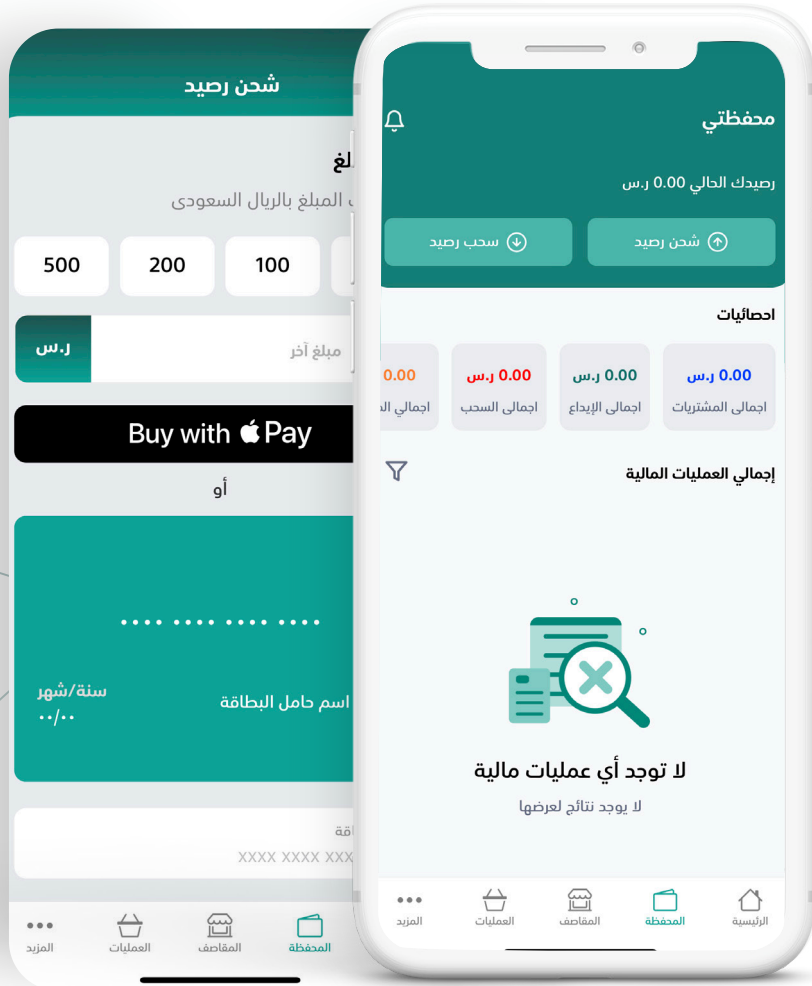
شحن رصيد

لغ

المبلغ بالريال السعودى

500 200 100

ر.س مبلغ آخر

Buy with Pay

أو

•••• •••• •••• ••••

سنة/شهر
٠٠/٠٠

اسم حامل البطاقة

اقة
XXXX XXXX XXX

المزيد العمليات المقاصف المحفظة

محفظتي

رصيدك الحالي 0.00 ر.س

شحن رصيد سحب رصيد

احصائيات

0.00 ر.س اجمالى المشتريات
0.00 ر.س اجمالى الإيداع
0.00 ر.س اجمالى السحب
0.00 اجمالي ال

إجمالي العمليات المالية

لا توجد أي عمليات مالية
لا يوجد نتائج لعرضها

الرئيسية المحفظة المقاصف العمليات المزيد